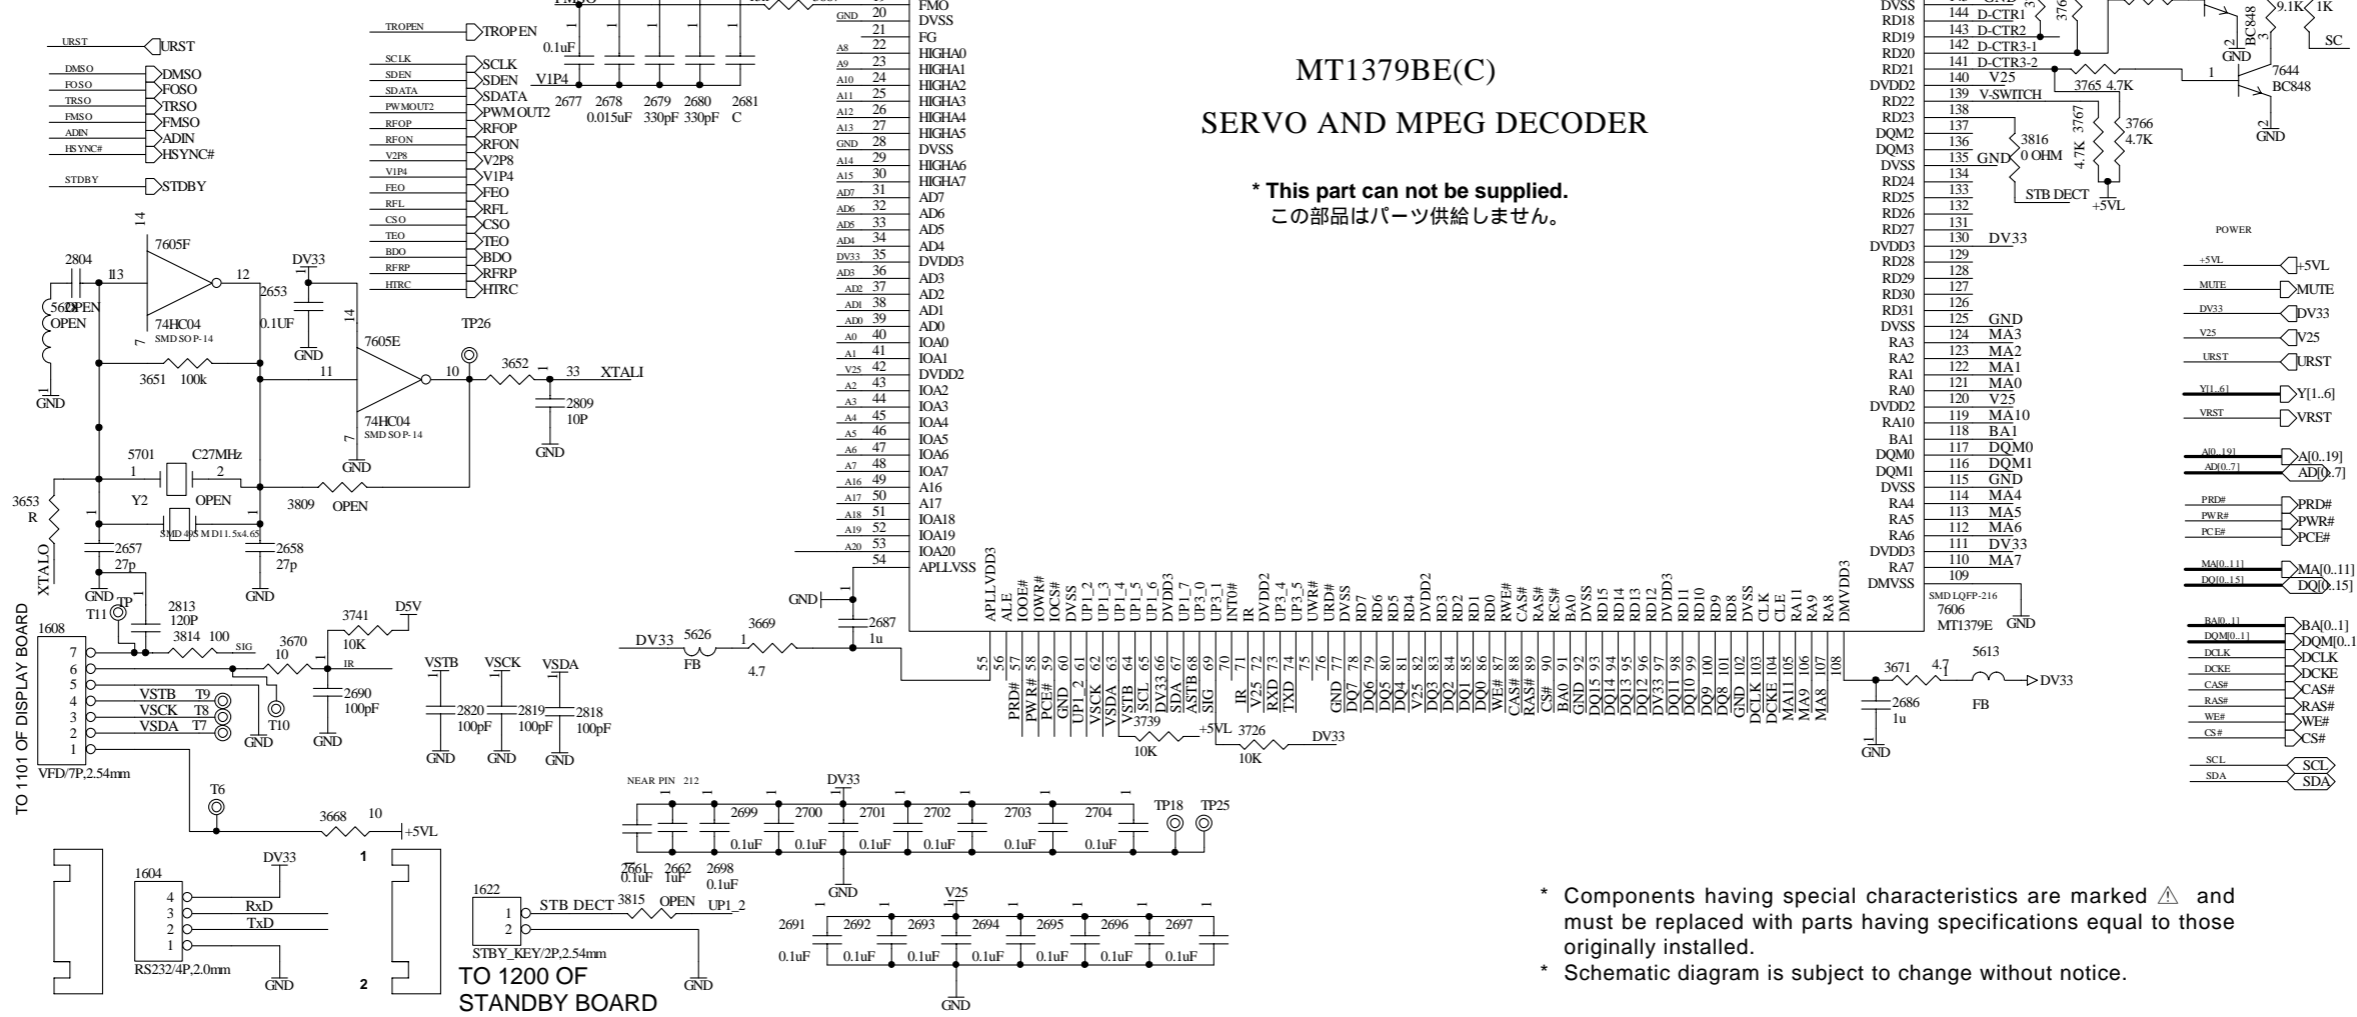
MT1379BE(C)

SERVO AND MPEG DECODER

* This part can not be supplied.
この部品はパーツ供給しません。

URST URST
DMSO DMSO
FOSO FOSO
TRSO TRSO
FMSO FMSO
ADIN ADIN
HSYNC# HSYNC#
STDBY STDBY

TROPEN TROPEN
SCLK SCLK
SDEN SDEN
SDATA SDATA
PWMOUT2 PWMOUT2
RFOP RFOP
RFON RFON
V2P8 V2P8
V1P4 V1P4
FEO FEO
RFL RFL
CSO CSO
TEO TEO
BDO BDO
RFRP RFRP
HTRC HTRC

FMO
0.1uF
V1P4
2677 2678 2679 2680 2681
0.015uF 330pF 330pF C

20 DVSS
21 FG
22 HIGHA0
23 HIGHA1
24 HIGHA2
25 HIGHA3
26 HIGHA4
27 HIGHA5
28 DVSS
29 HIGHA6
30 HIGHA7
31 AD7
32 AD6
33 AD5
34 AD4
35 DVDD3
36 AD3
37 AD2
38 AD1
39 AD0
40 IOA0
41 IOA1
42 DVDD2
43 IOA2
44 IOA3
45 IOA4
46 IOA5
47 IOA6
48 IOA7
49 A16
50 A17
51 IOA18
52 IOA19
53 IOA20
54 APLLVSS

DVSS
RD18 144 D-CTR1
RD19 143 D-CTR2
RD20 142 D-CTR3-1
RD21 141 D-CTR3-2
DVDD2 140 V25
RD22 139 V-SWITCH
RD23 138
DQM2 137
DQM3 136
DVSS 135 GND
RD24 134
RD25 133
RD26 132
RD27 131
DVDD3 130 DV33
RD28 129
RD29 128
RD30 127
RD31 126
DVSS 125 GND
RA3 124 MA3
RA2 123 MA2
RA1 122 MA1
RA0 121 MA0
DVDD2 120 V25
RA10 119 MA10
BA1 118 BA1
DQM0 117 DQM0
DQM1 116 DQM1
DVSS 115 GND
RA4 114 MA4
RA5 113 MA5
RA6 112 MA6
DVDD3 111 DV33
RA7 110 MA7
DMVSS 109
SMD LQFP-216
7606
MT1379E

9.1K 1K SC
BC848
7644 BC848
3765 4.7K
3766 4.7K
3767 4.7K
3816 0 OHM
STB DECT
+5VL

POWER
+5VL +5VL
MUTE MUTE
DV33 DV33
V25 V25
URST URST
Y[1..6] Y[1..6]
VRST VRST
A[0..19] A[0..19]
AD[0..7] AD[0..7]
PRD# PRD#
PWR# PWR#
PCE# PCE#
MA[0..11] MA[0..11]
DQ[0..15] DQ[0..15]
BA[0..1] BA[0..1]
DQM[0..1] DQM[0..1
DCLK DCLK
DCKE DCKE
CAS# CAS#
RAS# RAS#
WE# WE#
CS# CS#
SCL SCL
SDA SDA

14
7605F
2804
113 12
560 OPEN
OPEN
74HC04
SMD SO P-14
7
GND
3651 100k
DV33
2653
0.1UF
GND
14
7605E
TP26
11
10 3652 33 XTALI
74HC04
SMD SO P-14
2809 10P
GND
5701 C27MHz
1 2
Y2 OPEN
3809 OPEN
3653 R
XTALO
SMD 49S MD11.5x4.65
2657 27p
2658 27p
GND GND
TP T11
2813 120P
3814 100 SIG
3741 10K D5V
3670 10 IR
2690 100pF
GND
TO 1101 OF DISPLAY BOARD
1608
7 6 5 4 3 2 1
VSTB T9
VSCK T8
VSDA T7
T10
GND
VFD/7P,2.54mm
VSTB VSCK VSDA
2820 100pF 2819 100pF 2818 100pF
GND GND GND
T6
3668 10 +5VL

DV33 5626 FB 3669 1 4.7
GND 2687 1u
APLLVDD3 ALE IOOE# IOWR# IOCS# DVSS UP1_2 UP1_3 UP1_4 UP1_5 UP1_6 DVDD3 UP1_7 UP3_0 UP3_1 INT0# IR DVDD2 UP3_4 UP3_5 UWR# URD# DVSS RD7 RD6 RD5 RD4 DVDD2 RD3 RD2 RD1 RD0 RWE# CAS# RAS# RCS# BA0 DVSS RD15 RD14 RD13 RD12 DVDD3 RD11 RD10 RD9 RD8 DVSS CLK CLE RA11 RA9 RA8 DMVDD3
55 56 PRD# 57 PWR# 58 PCE# 59 GND 60 UP1_2 61 SCL 62 VSCK 63 VSTB 64 SCL 65 DV33 66 SDA 67 ASTB 68 SIG 69 70 IR 71 V25 72 RXD 73 TXD 74 75 76 GND 77 DQ7 78 DQ6 79 DQ5 80 DQ4 81 V25 82 DQ3 83 DQ2 84 DQ1 85 DQ0 86 WE# 87 CAS# 88 RAS# 89 CS# 90 BA0 91 GND 92 DQ15 93 DQ14 94 DQ13 95 DQ12 96 DV33 97 DQ11 98 DQ10 99 DQ9 100 DQ8 101 GND 102 DCLK 103 DCKE 104 MA11 105 MA9 106 MA8 107 108
3739 10K +5VL 3726 10K DV33
3671 4.7 5613 DV33
2686 1u FB
GND

NEAR PIN 212
DV33
2699 2700 2701 2702 2703 2704
TP18 TP25
0.1uF 0.1uF 0.1uF 0.1uF 0.1uF 0.1uF
2661 0.1uF 2662 1uF 2698 0.1uF
GND
V25
2691 2692 2693 2694 2695 2696 2697
0.1uF 0.1uF 0.1uF 0.1uF 0.1uF 0.1uF 0.1uF
GND

1604
DV33
4 3 2 1
RxD
TxD
RS232/4P,2.0mm
GND
1
2

1622
1 STB DECT 3815 OPEN UP1_2
2
STBY_KEY/2P,2.54mm
GND
TO 1200 OF STANDBY BOARD

* Components having special characteristics are marked ⚠ and must be replaced with parts having specifications equal to those originally installed.
* Schematic diagram is subject to change without notice.